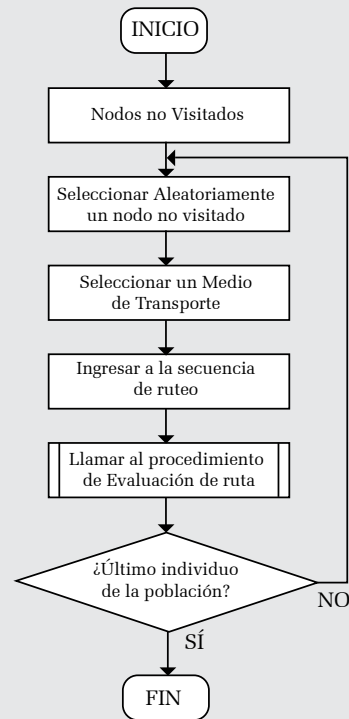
INICIO

Nodos no Visitados

Seleccionar Aleatoriamente un nodo no visitado

Seleccionar un Medio de Transporte

Ingresar a la secuencia de ruteo

Llamar al procedimiento de Evaluación de ruta

¿Último individuo de la población?

NO

SÍ

FIN